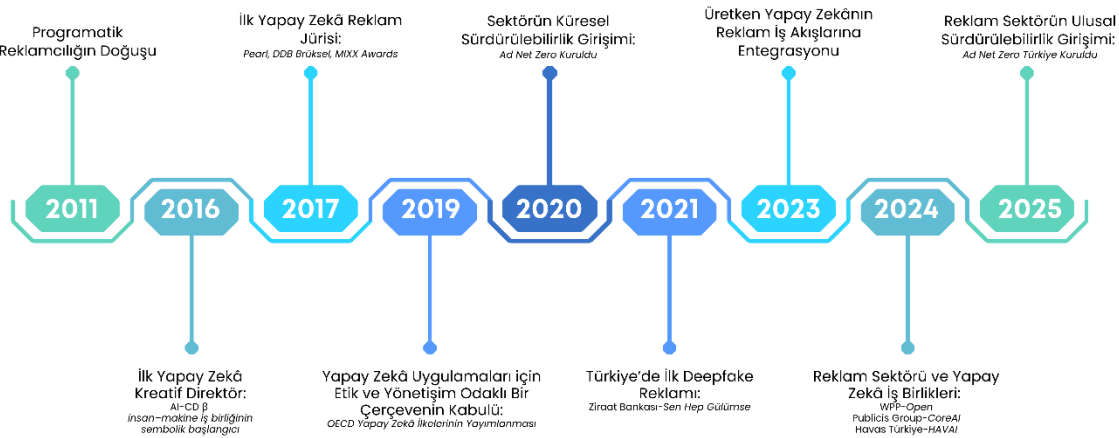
Programatik Reklamcılığın Doğuşu

2011

İlk Yapay Zekâ Reklam Jürisi:
Pearl, DDB Brüksel, MIXX Awards

2016

İlk Yapay Zekâ Kreatif Direktör:
AI-CD β
insan–makine iş birliğinin sembolik başlangıcı

2017

2019

Yapay Zekâ Uygulamaları için Etik ve Yönetişim Odaklı Bir Çerçevenin Kabulü:
OECD Yapay Zekâ İlkelerinin Yayımlanması

Sektörün Küresel Sürdürülebilirlik Girişimi:
Ad Net Zero Kuruldu

2020

2021

Türkiye'de İlk Deepfake Reklamı:
Ziraat Bankası-Sen Hep Gülümse

Üretken Yapay Zekânın Reklam İş Akışlarına Entegrasyonu

2023

2024

Reklam Sektörü ve Yapay Zekâ İş Birlikleri:
WPP-Open
Publicis Group-CoreAI
Havas Türkiye-HAVAI

Reklam Sektörün Ulusal Sürdürülebilirlik Girişimi:
Ad Net Zero Türkiye Kuruldu

2025